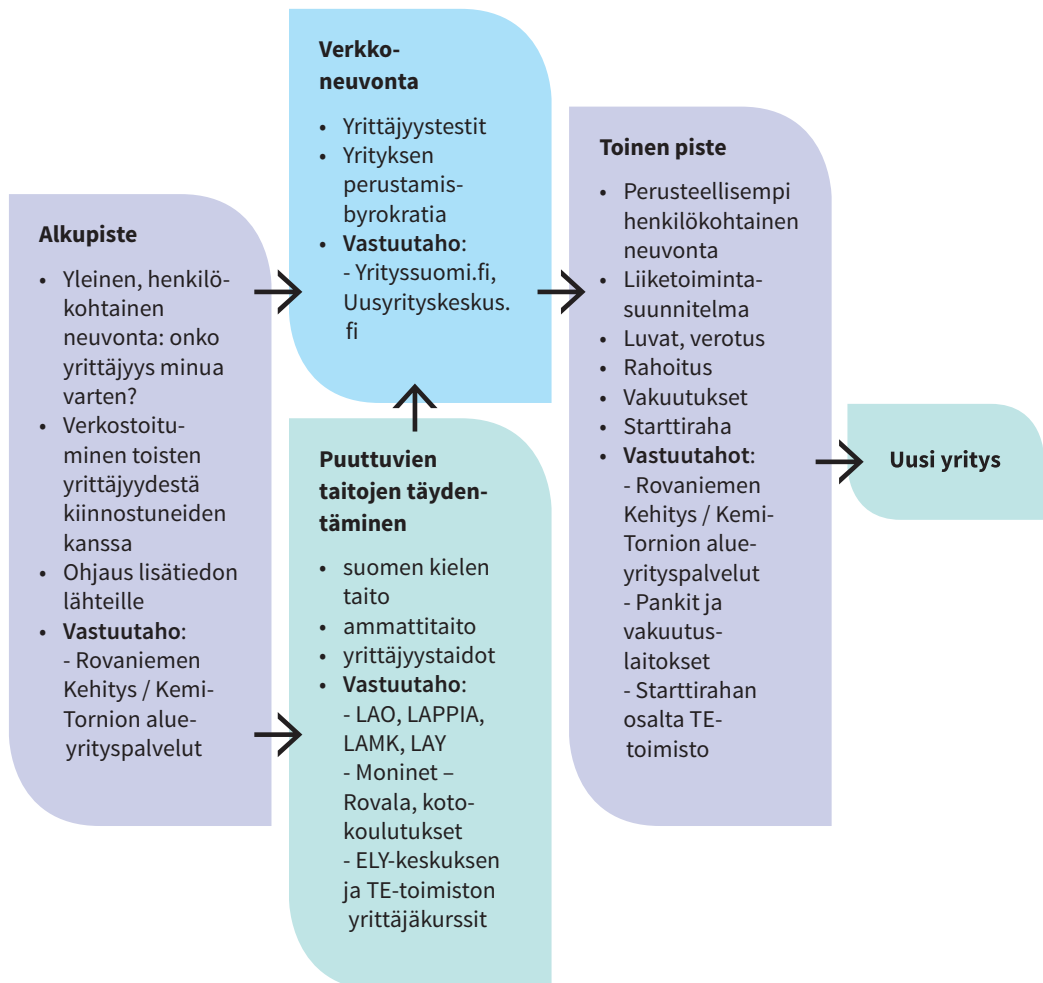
Alkupiste

- Yleinen, henkilökohtainen neuvonta: onko yrittäjyys minua varten?
- Verkostoitu-minen toisten yrittäjyydestä kiinnostuneiden kanssa
- Ohjaus lisätiedon lähteille
- **Vastuutaho**:
  - Rovaniemen Kehitys / Kemi-Tornion alue-yrityspalvelut

Verkkoneuvonta

- Yrittäjyystestit
- Yrityksen perustamis-byrokratia
- **Vastuutaho**:
  - Yrityssuomi.fi, Uusyrityskeskus.fi

Puuttuvien taitojen täydentäminen

- suomen kielen taito
- ammattitaito
- yrittäjyystaidot
- **Vastuutaho**:
  - LAO, LAPPIA, LAMK, LAY
  - Moninet – Rovala, koto-koulutukset
  - ELY-keskuksen ja TE-toimiston yrittäjäkurssit

Toinen piste

- Perusteellisempi henkilökohtainen neuvonta
- Liiketoiminta-suunnitelma
- Luvat, verotus
- Rahoitus
- Vakuutukset
- Starttiraha
- **Vastuutahot**:
  - Rovaniemen Kehitys / Kemi-Tornion alue-yrityspalvelut
  - Pankit ja vakuutus-laitokset
  - Starttirahan osalta TE-toimisto

Uusi yritys